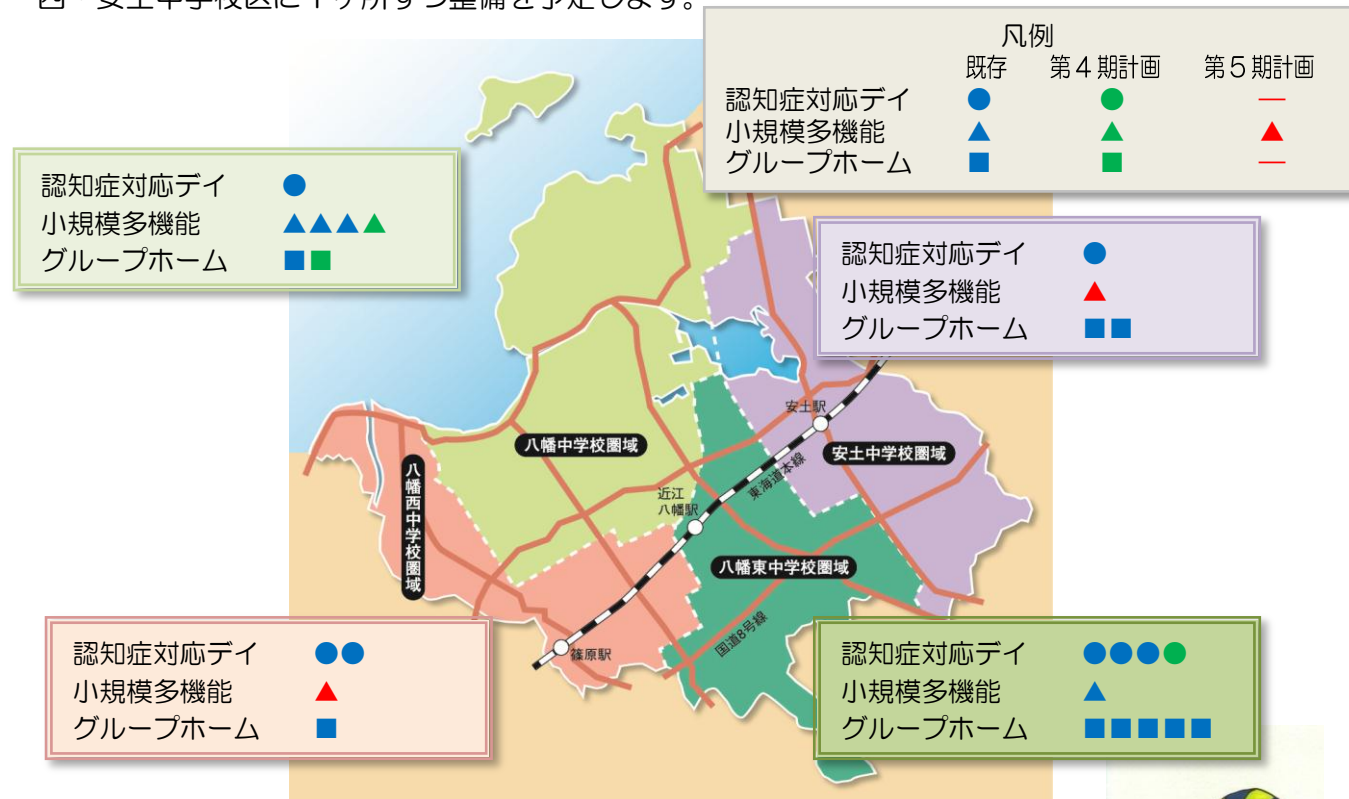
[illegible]・安土中学校区に1ヶ所ずつ整備を予定します。

凡例

| | 既存 | 第４期計画 | 第５期計画 |
|---|---|---|---|
| 認知症対応デイ | ● | ● | ― |
| 小規模多機能 | ▲ | ▲ | ▲ |
| グループホーム | ■ | ■ | ― |

認知症対応デイ ●
小規模多機能 ▲▲▲▲
グループホーム ■■

認知症対応デイ ●
小規模多機能 ▲
グループホーム ■■

安土駅
安土中学校圏域
八幡中学校圏域
近江八幡駅
東海道本線
八幡西中学校圏域
八幡東中学校圏域
国道8号線
篠原駅

認知症対応デイ ●●
小規模多機能 ▲
グループホーム ■

認知症対応デイ ●●●●
小規模多機能 ▲
グループホーム ■■■■■